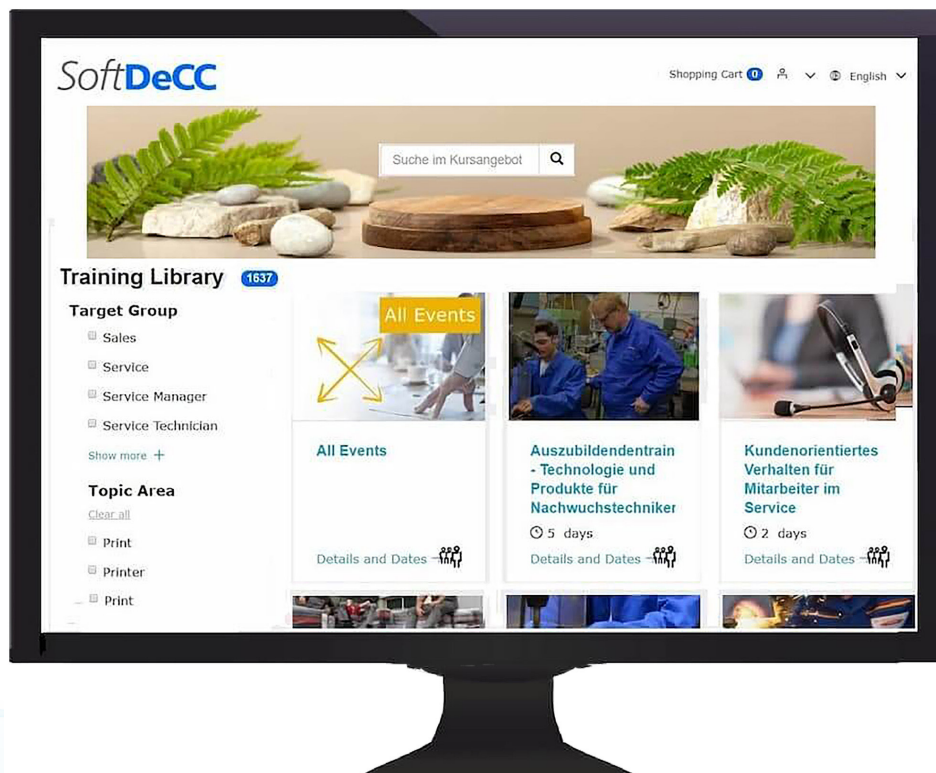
SoftDeCC

Shopping Cart 0 English

Suche im Kursangebot

Training Library 1637

Target Group

Sales

Service

Service Manager

Service Technician

Show more +

Topic Area

Clear all

Print

Printer

Print

All Events

All Events

Details and Dates

Auszubildendentrain - Technologie und Produkte für Nachwuchstechniker

5 days

Details and Dates

Kundenorientiertes Verhalten für Mitarbeiter im Service

2 days

Details and Dates